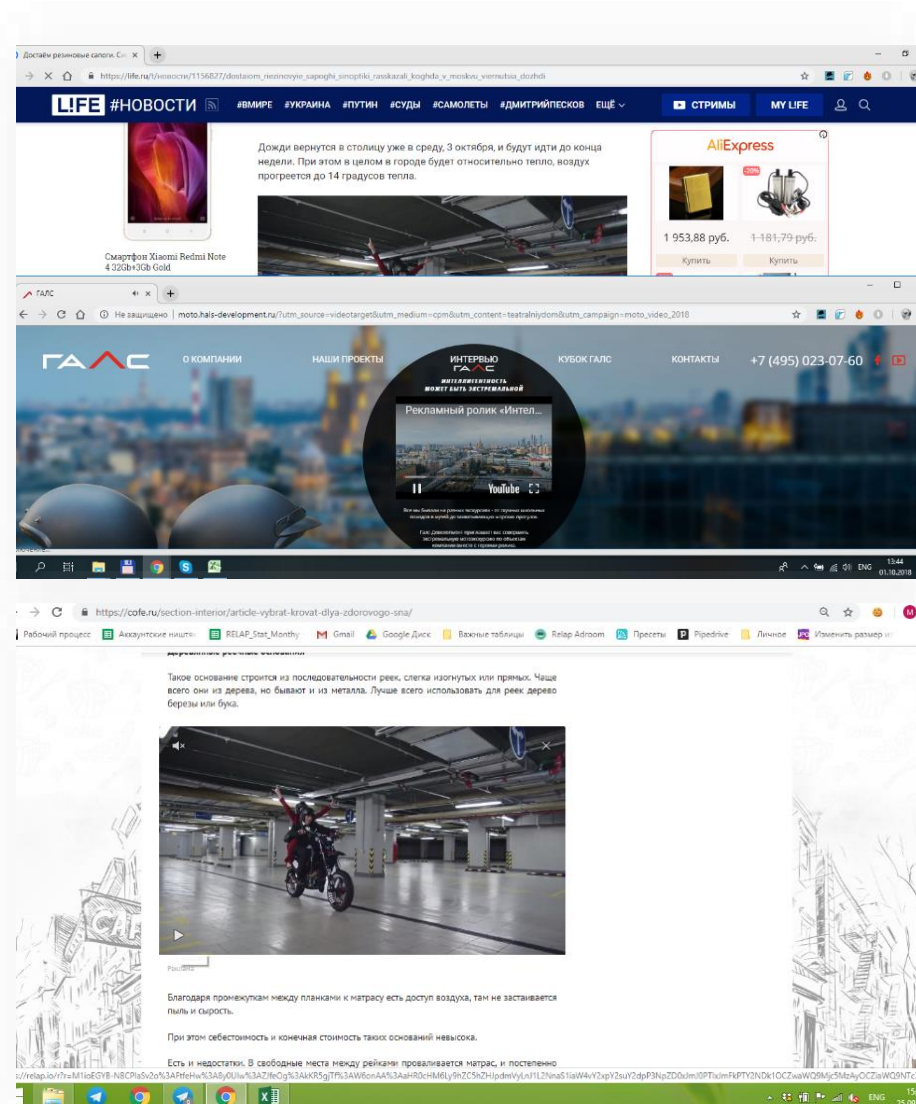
Достаём резиновые сапоги. Си ×

https://life.ru/t/новости/1156827/dostaiom_riezinovyie_sapoghi_sinoptiki_rasskazali_koghda_v_moskvu_viernutsia_dozhdi

LIFE #НОВОСТИ #ВМИРЕ #УКРАИНА #ПУТИН #СУДЫ #САМОЛЕТЫ #ДМИТРИЙПЕСКОВ ЕЩЁ СТРИМЫ MY LIFE

Смартфон Xiaomi Redmi Note 4 32Gb+3Gb Gold

Дожди вернутся в столицу уже в среду, 3 октября, и будут идти до конца недели. При этом в целом в городе будет относительно тепло, воздух прогреется до 14 градусов тепла.

AliExpress

-20%

1 953,88 руб. 1 181,79 руб.

Купить Купить

ГАЛС ×

Не защищено | moto.hals-development.ru/?utm_source=videotarget&utm_medium=cpm&utm_content=teatralniydom&utm_campaign=moto_video_2018

ГАЛС О КОМПАНИИ НАШИ ПРОЕКТЫ ИНТЕРВЬЮ ГАЛС КУБОК ГАЛС КОНТАКТЫ +7 (495) 023-07-60

ИНТЕЛЛИГЕНТНОСТЬ МОЖЕТ БЫТЬ ЭКСТРЕМАЛЬНОЙ

Рекламный ролик «Интел...

YouTube

ENG 13:44 01.10.2018

https://cofe.ru/section-interior/article-vybrat-krovat-dlya-zdorovogo-sna/

Рабочий процесс Аккаунтские ништяки RELAP_Stat_Monthly Gmail Google Диск Важные таблицы Relap Adroom Пресеты Pipedrive Личное Изменить размер и

Такое основание строится из последовательности реек, слегка изогнутых или прямых. Чаще всего они из дерева, но бывают и из металла. Лучше всего использовать для реек дерево березы или бука.

Реклама

Благодаря промежуткам между планками к матрасу есть доступ воздуха, там не застаивается пыль и сырость.

При этом себестоимость и конечная стоимость таких оснований невысока.

Есть и недостатки. В свободные места между рейками проваливается матрас, и постепенно

ENG